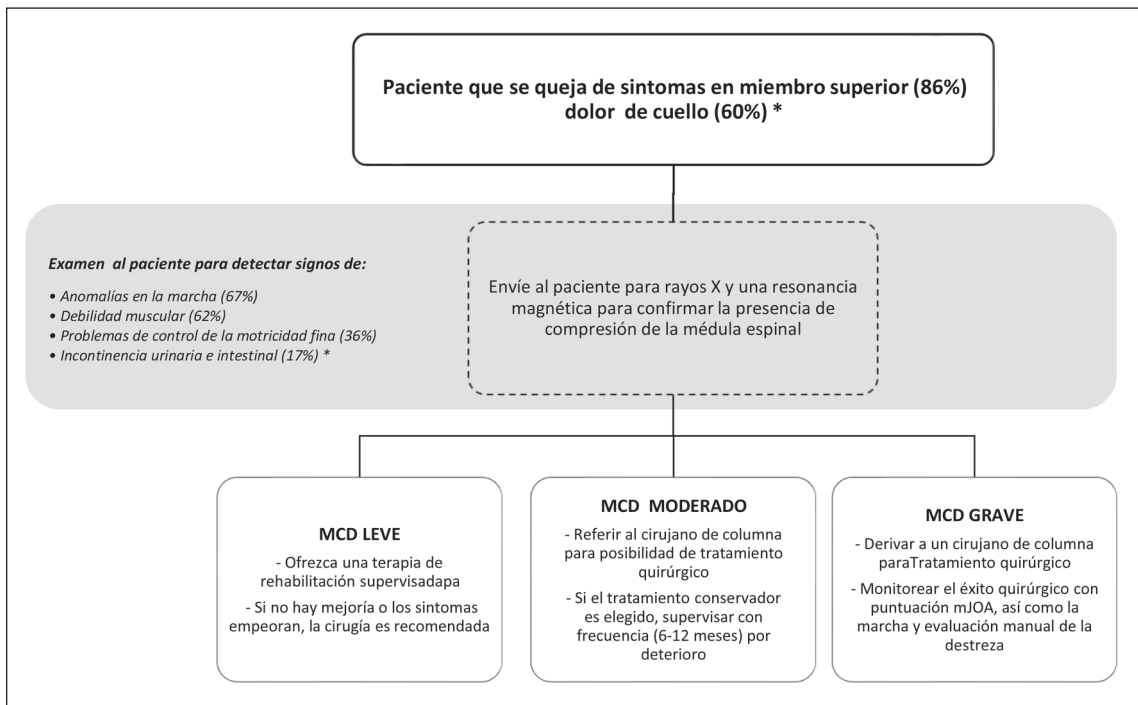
Paciente que se queja de sintomas en miembro superior (86%) dolor de cuello (60%) *

Examen al paciente para detectar signos de:

• Anomalías en la marcha (67%)
• Debilidad muscular (62%)
• Problemas de control de la motricidad fina (36%)
• Incontinencia urinaria e intestinal (17%) *

Envíe al paciente para rayos X y una resonancia magnética para confirmar la presencia de compresión de la médula espinal

MCD LEVE

- Ofrezca una terapia de rehabilitación supervisadapa

- Si no hay mejoría o los sintomas empeoran, la cirugía es recomendada

MCD MODERADO

- Referir al cirujano de columna para posibilidad de tratamiento quirúrgico

- Si el tratamiento conservador es elegido, supervisar con frecuencia (6-12 meses) por deterioro

MCD GRAVE

- Derivar a un cirujano de columna paraTratamiento quirúrgico

- Monitorear el éxito quirúrgico con puntuación mJOA, así como la marcha y evaluación manual de la destreza